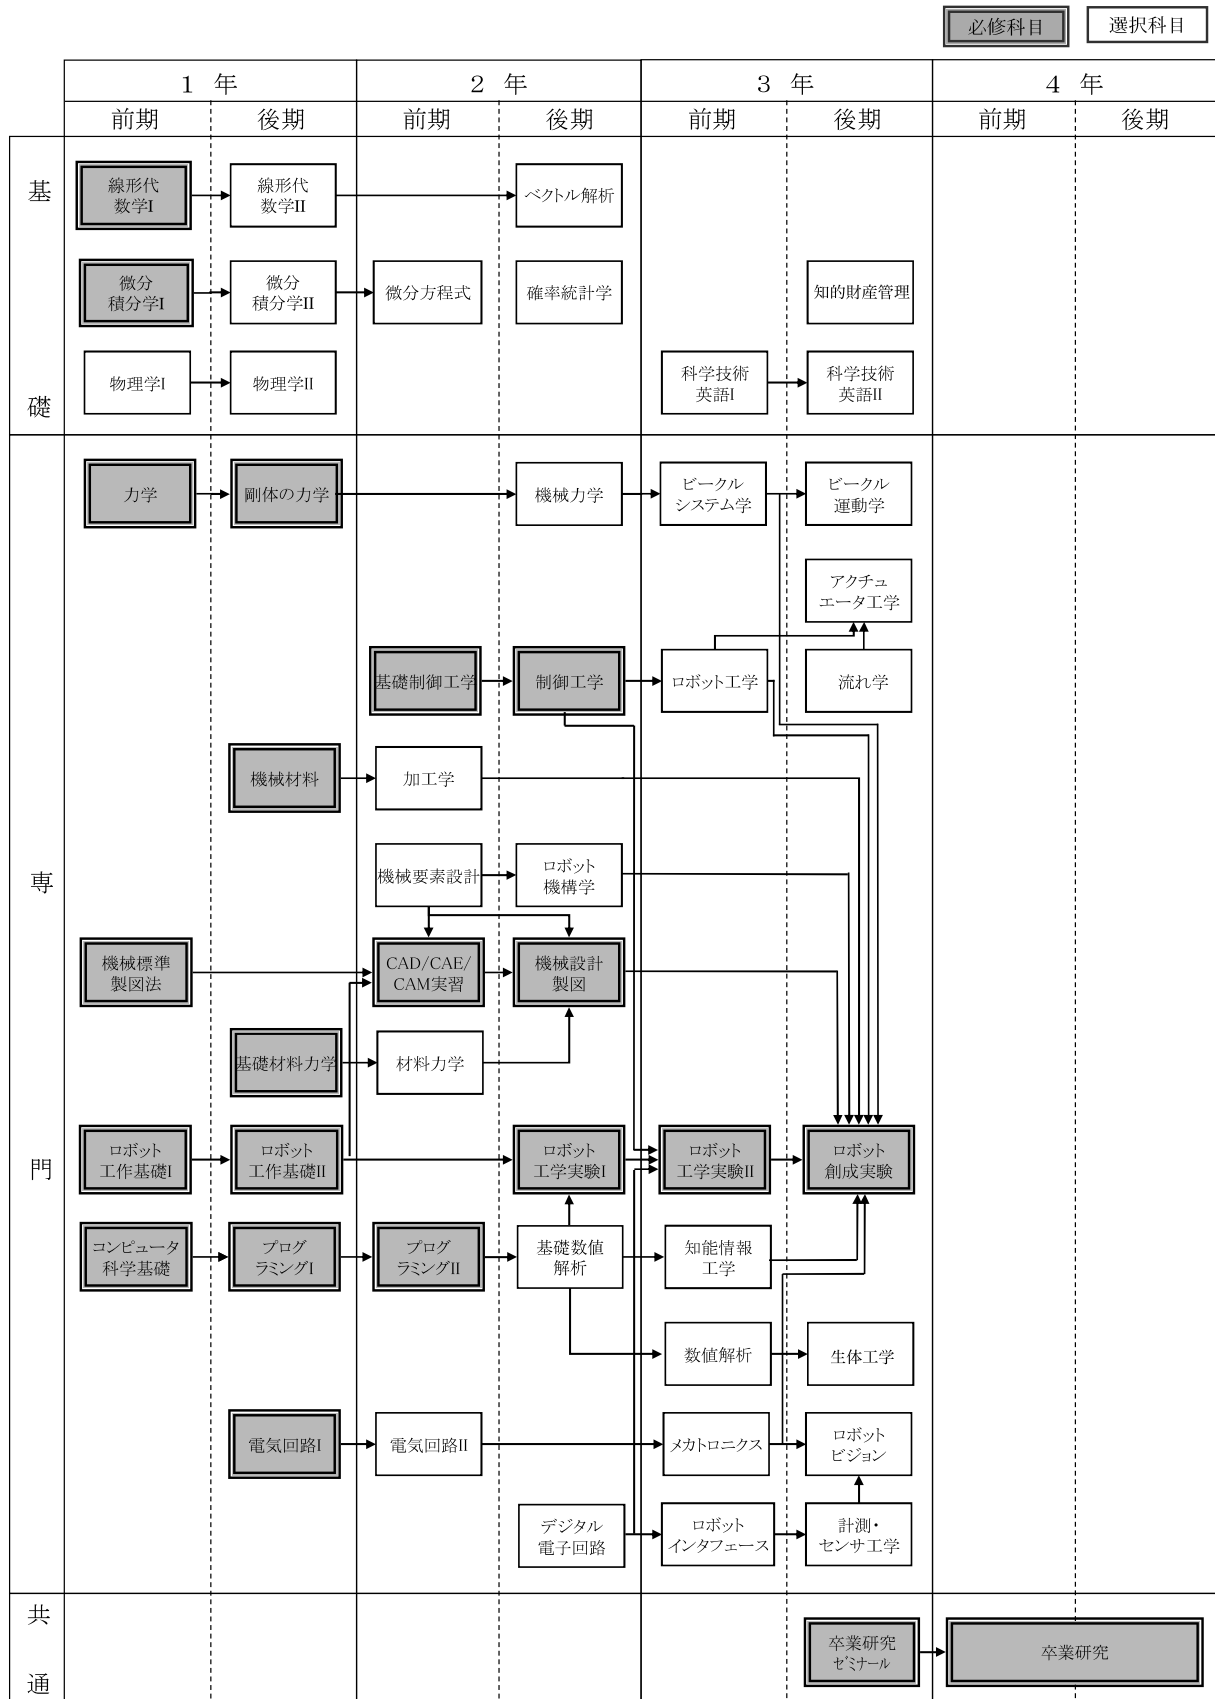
必修科目　選択科目

| | 1 年 | | 2 年 | | 3 年 | | 4 年 | |
|---|---|---|---|---|---|---|---|---|
| | 前期 | 後期 | 前期 | 後期 | 前期 | 後期 | 前期 | 後期 |

基礎

線形代数学I
線形代数学II
ベクトル解析
微分積分学I
微分積分学II
微分方程式
確率統計学
知的財産管理
物理学I
物理学II
科学技術英語I
科学技術英語II

専門

力学
剛体の力学
機械力学
ビークルシステム学
ビークル運動学
アクチュエータ工学
基礎制御工学
制御工学
ロボット工学
流れ学
機械材料
加工学
機械要素設計
ロボット機構学
機械標準製図法
CAD/CAE/CAM実習
機械設計製図
基礎材料力学
材料力学
ロボット工作基礎I
ロボット工作基礎II
ロボット工学実験I
ロボット工学実験II
ロボット創成実験
コンピュータ科学基礎
プログラミングI
プログラミングII
基礎数値解析
知能情報工学
数値解析
生体工学
電気回路I
電気回路II
メカトロニクス
ロボットビジョン
デジタル電子回路
ロボットインタフェース
計測・センサ工学

共通

卒業研究ゼミナール
卒業研究